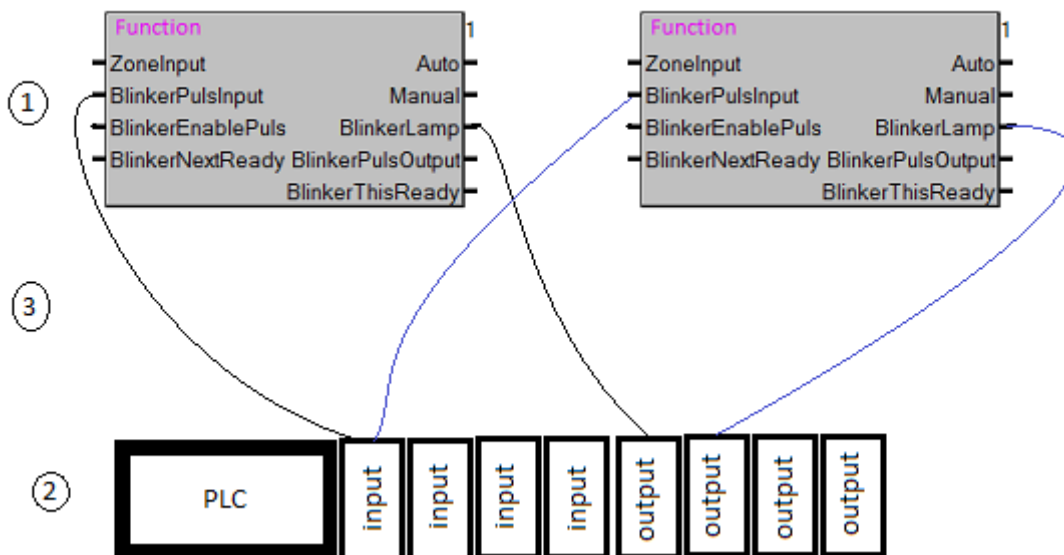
Function
1
ZoneInput
Auto
BlinkerPulsInput
Manual
BlinkerEnablePuls
BlinkerLamp
BlinkerNextReady
BlinkerPulsOutput
BlinkerThisReady

Function
1
ZoneInput
Auto
BlinkerPulsInput
Manual
BlinkerEnablePuls
BlinkerLamp
BlinkerNextReady
BlinkerPulsOutput
BlinkerThisReady

1

3

2

PLC

input
input
input
input
output
output
output
output